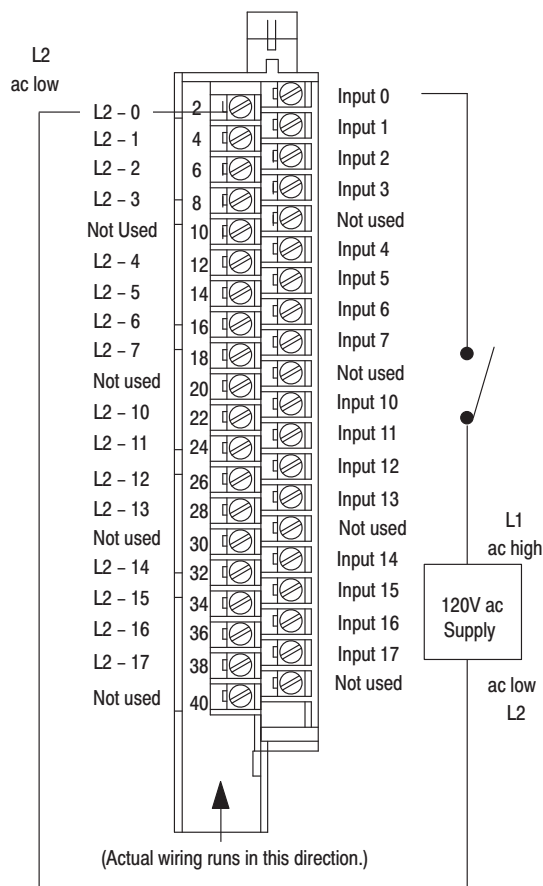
L2
ac low

L2 – 0
L2 – 1
L2 – 2
L2 – 3
Not Used
L2 – 4
L2 – 5
L2 – 6
L2 – 7
Not used
L2 – 10
L2 – 11
L2 – 12
L2 – 13
Not used
L2 – 14
L2 – 15
L2 – 16
L2 – 17
Not used

2
4
6
8
10
12
14
16
18
20
22
24
26
28
30
32
34
36
38
40

Input 0
Input 1
Input 2
Input 3
Not used
Input 4
Input 5
Input 6
Input 7
Not used
Input 10
Input 11
Input 12
Input 13
Not used
Input 14
Input 15
Input 16
Input 17
Not used

L1
ac high

120V ac
Supply

ac low
L2

(Actual wiring runs in this direction.)